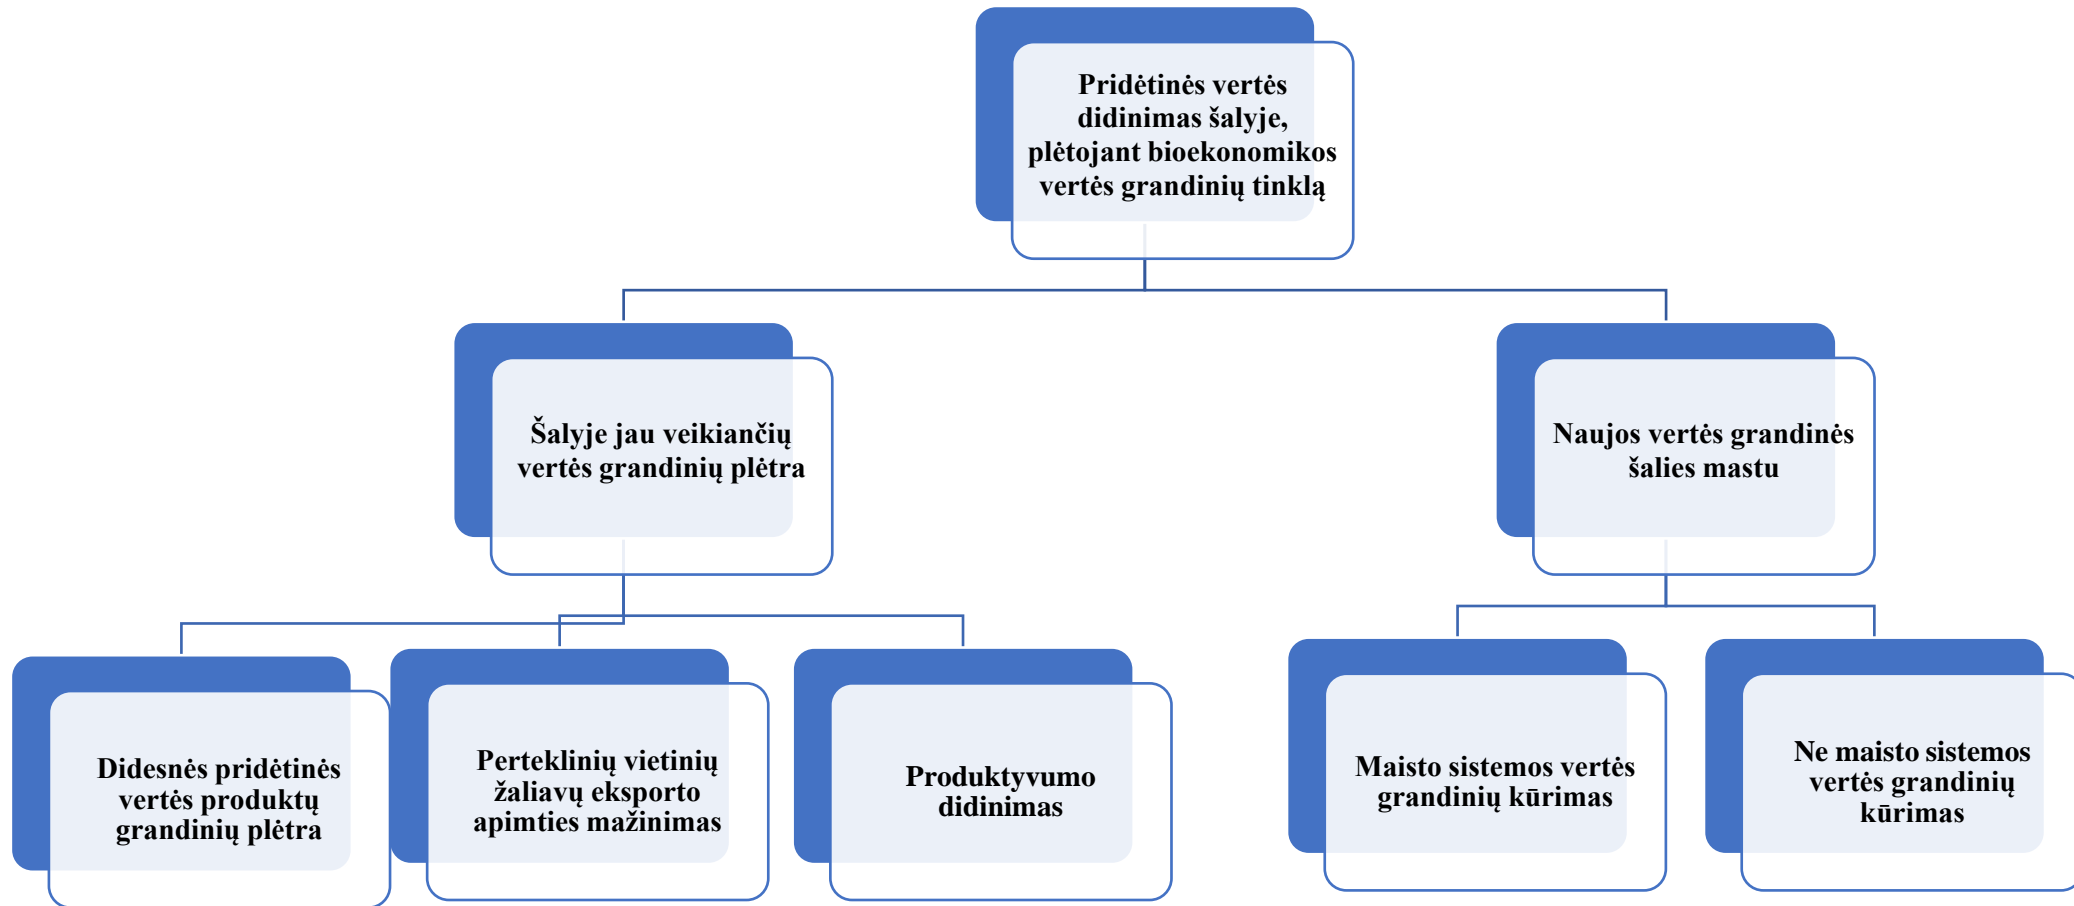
Pridėtinės vertės didinimas šalyje, plėtojant bioekonomikos vertės grandinių tinklą

Šalyje jau veikiančių vertės grandinių plėtra

Naujos vertės grandinės šalies mastu

Didesnės pridėtinės vertės produktų grandinių plėtra

Perteklinių vietinių žaliavų eksporto apimties mažinimas

Produktyvumo didinimas

Maisto sistemos vertės grandinių kūrimas

Ne maisto sistemos vertės grandinių kūrimas